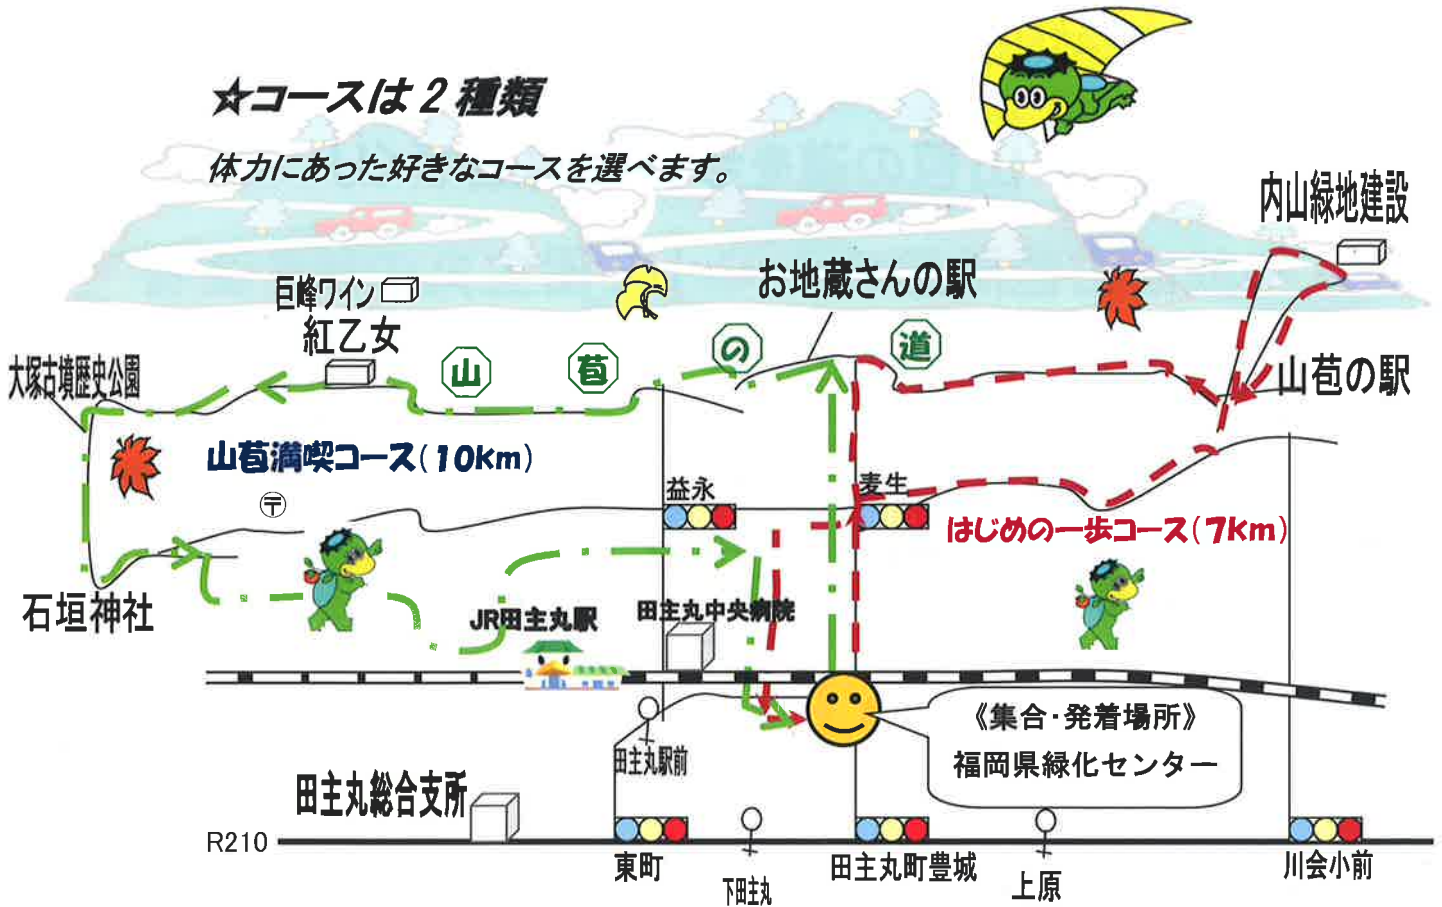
☆コースは２種類

体力にあった好きなコースを選べます。

内山緑地建設

巨峰ワイン

紅乙女

お地蔵さんの駅

山

苞

の

道

山苞の駅

大塚古墳歴史公園

山苞満喫コース（10Km）

益永

麦生

はじめの一歩コース（7Km）

〒

石垣神社

JR田主丸駅

田主丸中央病院

《集合･発着場所》
福岡県緑化センター

田主丸駅前

田主丸総合支所

R210

東町

下田主丸

田主丸町豊城

上原

川会小前